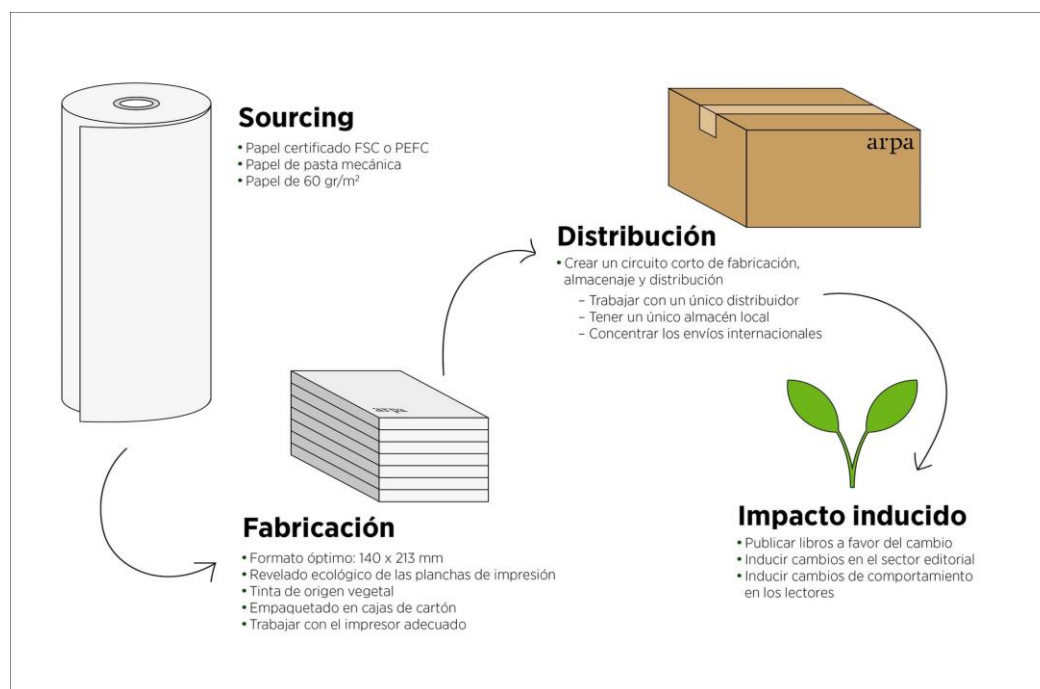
Sourcing
• Papel certificado FSC o PEFC
• Papel de pasta mecánica
• Papel de 60 gr/m²

arpa

Distribución
• Crear un circuito corto de fabricación, almacenaje y distribución
– Trabajar con un único distribuidor
– Tener un único almacén local
– Concentrar los envíos internacionales

arpa

Fabricación
• Formato óptimo: 140 x 213 mm
• Revelado ecológico de las planchas de impresión
• Tinta de origen vegetal
• Empaquetado en cajas de cartón
• Trabajar con el impresor adecuado

Impacto inducido
• Publicar libros a favor del cambio
• Inducir cambios en el sector editorial
• Inducir cambios de comportamiento en los lectores